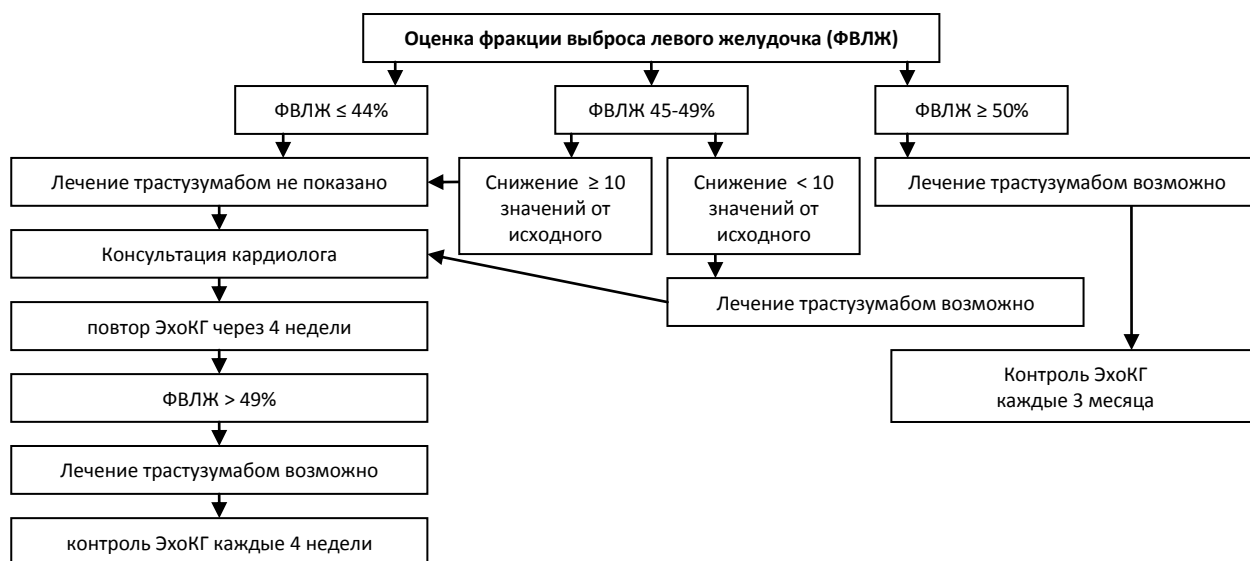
Оценка фракции выброса левого желудочка (ФВЛЖ)

ФВЛЖ ≤ 44%

ФВЛЖ 45-49%

ФВЛЖ ≥ 50%

Лечение трастузумабом не показано

Снижение ≥ 10 значений от исходного

Снижение < 10 значений от исходного

Лечение трастузумабом возможно

Консультация кардиолога

Лечение трастузумабом возможно

повтор ЭхоКГ через 4 недели

Контроль ЭхоКГ каждые 3 месяца

ФВЛЖ > 49%

Лечение трастузумабом возможно

контроль ЭхоКГ каждые 4 недели